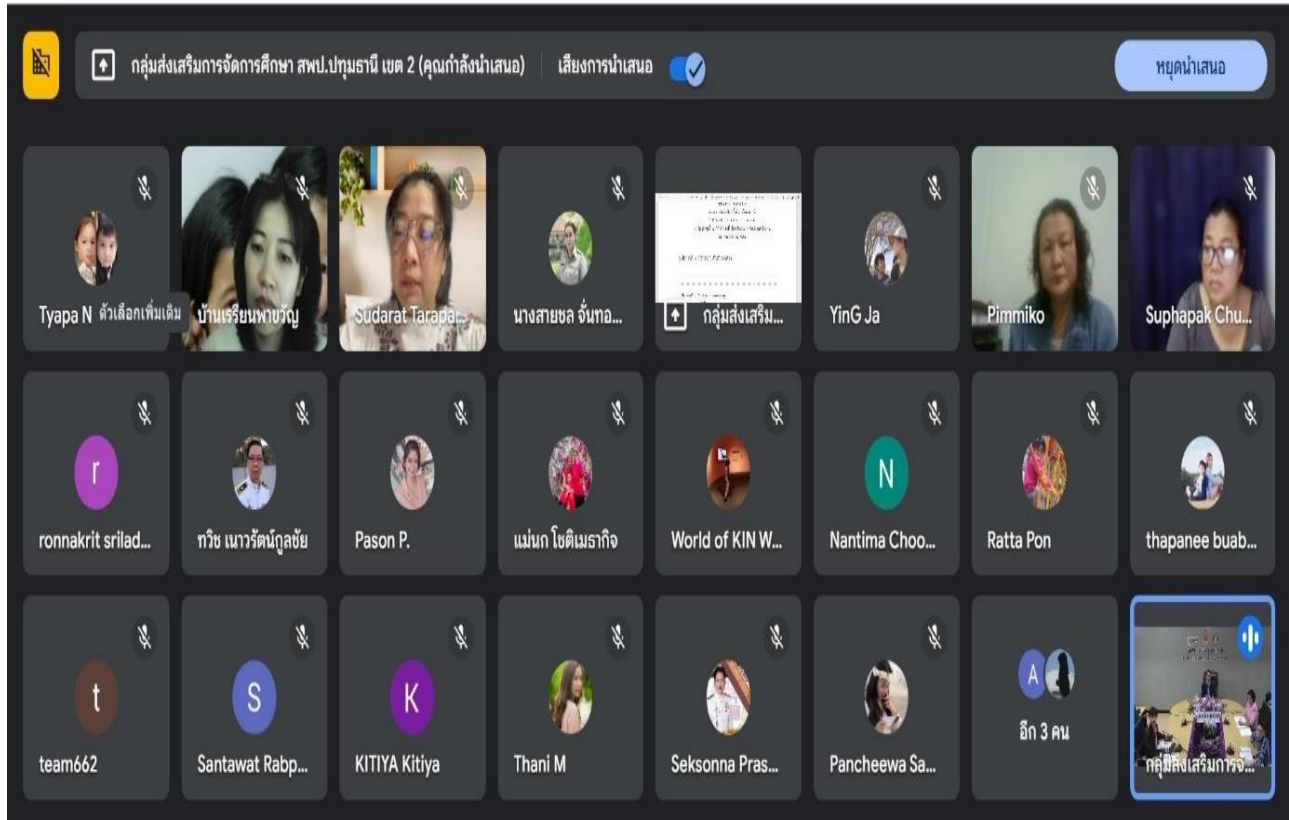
กลุ่มส่งเสริมการจัดการศึกษา สพป.ปทุมธานี เขต 2 (คุณกำลังนำเสนอ) เสียงการนำเสนอ

หยุดนำเสนอ

Tyapa N ตัวเลือกเพิ่มเติม

บ้านเรรียนพายวัญ

Sudarat Tarapa...

นางสายชล จั่นทอ...

กลุ่มส่งเสริม...

YinG Ja

Pimmiko

Suphapak Chu...

r

ronnakrit srilad...

ทวิช เนาวรัตน์กูลชัย

Pason P.

แม่นก โชติเมธากิจ

World of KIN W...

N

Nantima Choo...

Ratta Pon

thapanee buab...

t

team662

S

Santawat Rabp...

K

KITIYA Kitiya

Thani M

Seksonna Pras...

Pancheewa Sa...

A

อีก 3 คน

กลุ่มส่งเสริมการจ...